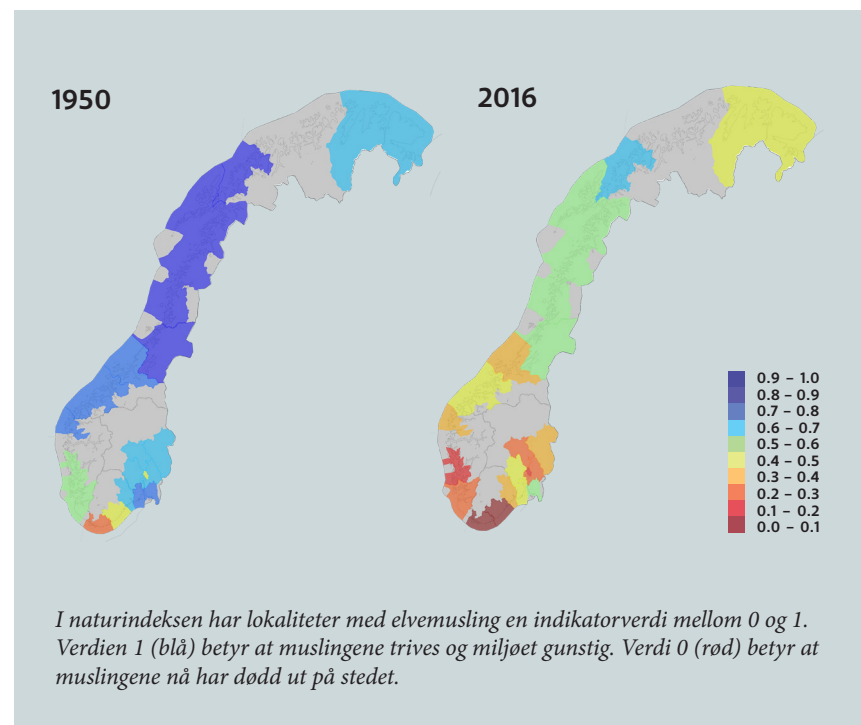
1950

2016

0.9 – 1.0
0.8 – 0.9
0.7 – 0.8
0.6 – 0.7
0.5 – 0.6
0.4 – 0.5
0.3 – 0.4
0.2 – 0.3
0.1 – 0.2
0.0 – 0.1

I naturindeksen har lokaliteter med elvemusling en indikatorverdi mellom 0 og 1. Verdien 1 (blå) betyr at muslingene trives og miljøet gunstig. Verdi 0 (rød) betyr at muslingene nå har dødd ut på stedet.